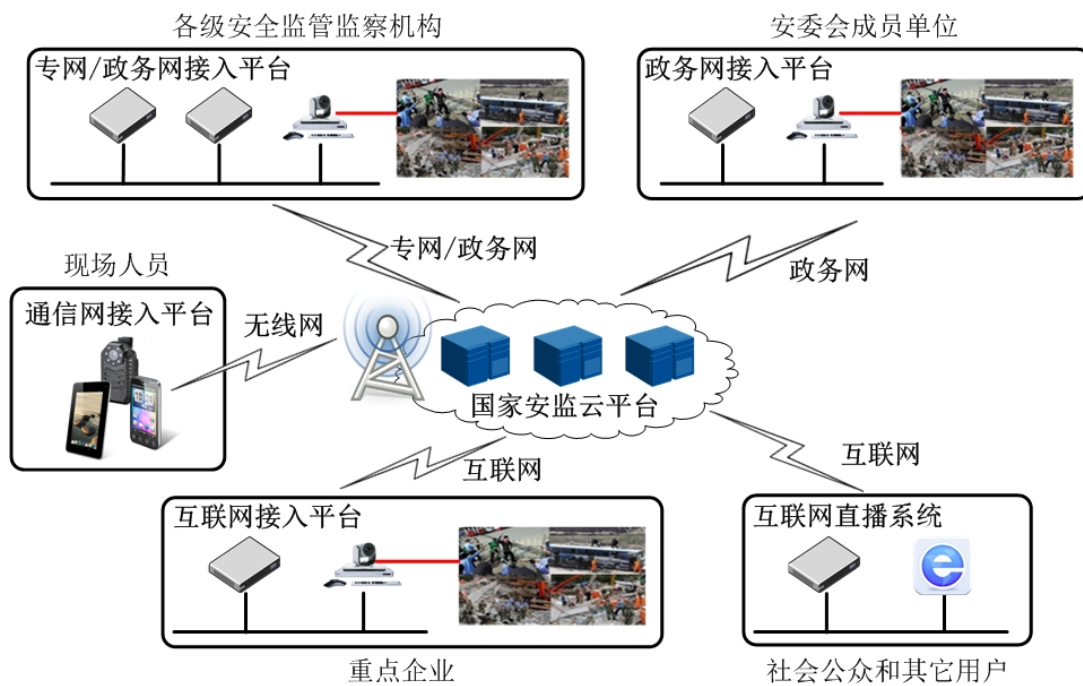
各级安全监管监察机构

专网/政务网接入平台

安委会成员单位

政务网接入平台

专网/政务网

政务网

现场人员

通信网接入平台

无线网

国家安监云平台

互联网

互联网

互联网接入平台

互联网直播系统

重点企业

社会公众和其它用户